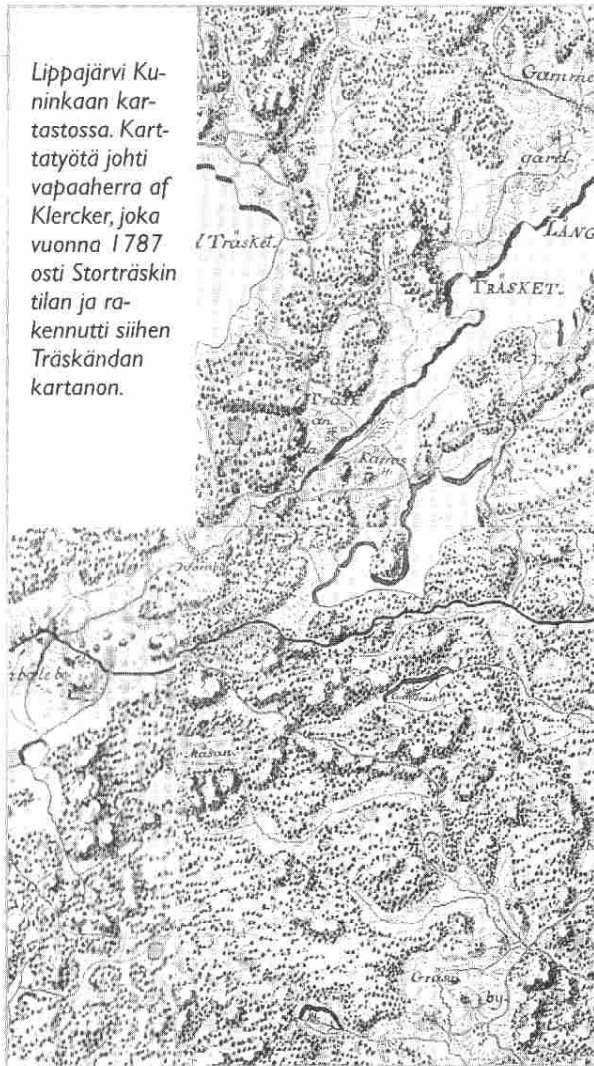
Lippajärvi Kuninkaan kartastossa. Karttatyötä johti vapaaherra af Klercker, joka vuonna 1787 osti Storträskin tilan ja rakennutti siihen Träskändan kartanon.

Gamme

gard

l Träsket

LÅNG

TRÄSKET

Träsk

an

Kams

bole by

Kason

Grass

by